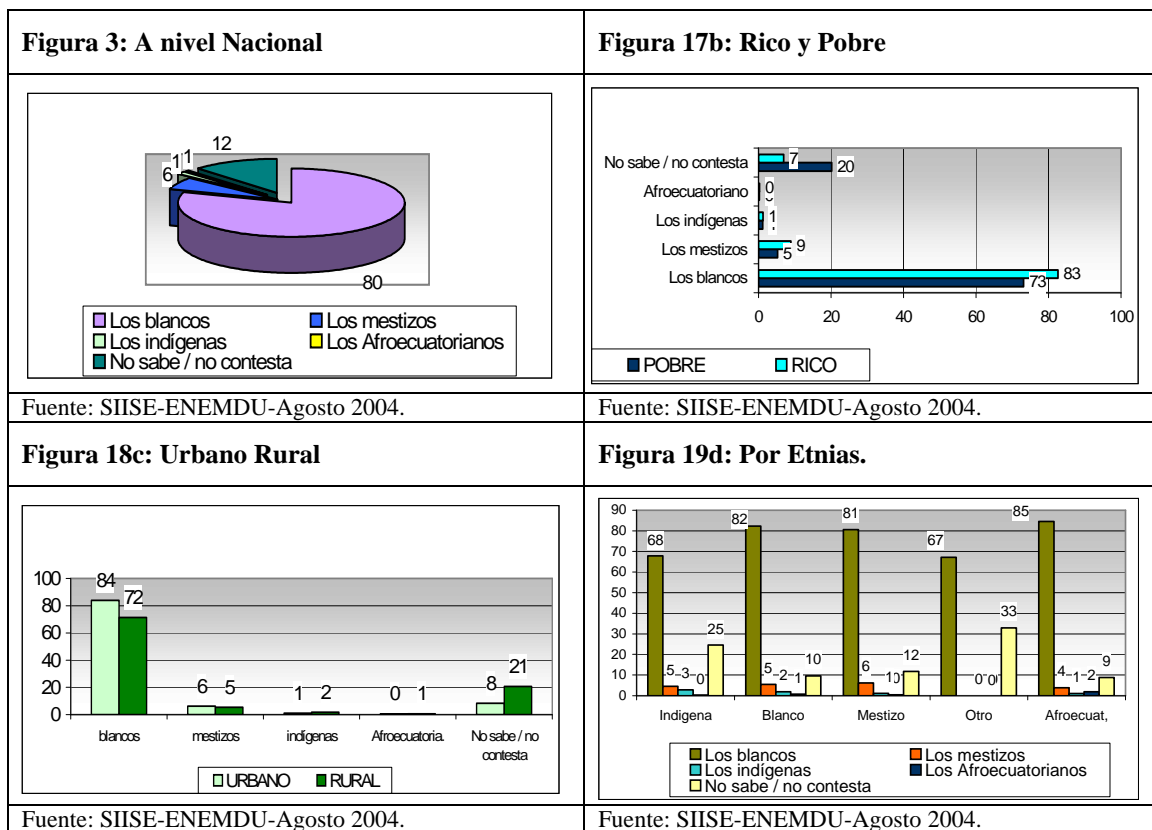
| Figura 3: A nivel Nacional | Figura 17b: Rico y Pobre |
|---|---|
| 12 1 1 6 80 Los blancos Los mestizos Los indígenas Los Afroecuatorianos No sabe / no contesta | No sabe / no contesta 7 20 Afroecuatoriano 0 Los indígenas 1 Los mestizos 9 5 Los blancos 83 73 0 20 40 60 80 100 POBRE RICO |
| Fuente: SIISE-ENEMDU-Agosto 2004. | Fuente: SIISE-ENEMDU-Agosto 2004. |
| Figura 18c: Urbano Rural | Figura 19d: Por Etnias. |
| 100 80 60 40 20 0 84 72 6 5 1 2 0 1 8 21 blancos mestizos indígenas Afroecuatoria. No sabe / no contesta URBANO RURAL | 90 80 70 60 50 40 30 20 10 0 68 5 3 0 25 82 5 2 1 10 81 6 1 0 12 67 0 0 33 85 4 1 2 9 Indigena Blanco Mestizo Otro Afroecuat, Los blancos Los mestizos Los indígenas Los Afroecuatorianos No sabe / no contesta |
| Fuente: SIISE-ENEMDU-Agosto 2004. | Fuente: SIISE-ENEMDU-Agosto 2004. |